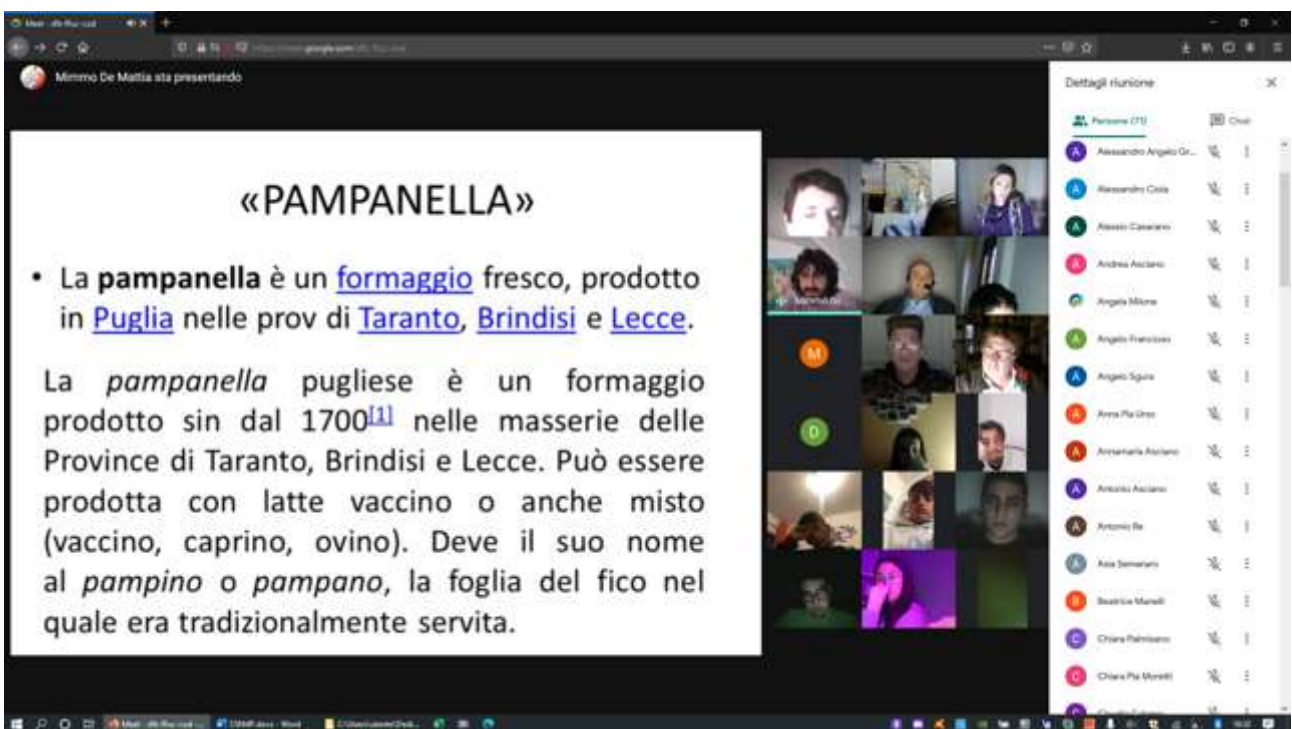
Mimmo De Mattia sta presentando

Dettagli riunione

Persone (11)

Chat

«PAMPANELLA»

• La **pampanella** è un formaggio fresco, prodotto in Puglia nelle prov di Taranto, Brindisi e Lecce.

La *pampanella* pugliese è un formaggio prodotto sin dal 1700$^{[1]}$ nelle masserie delle Province di Taranto, Brindisi e Lecce. Può essere prodotta con latte vaccino o anche misto (vaccino, caprino, ovino). Deve il suo nome al *pampino* o *pampano*, la foglia del fico nel quale era tradizionalmente servita.

M

D

Alessandro Angelo Gr...
Alessandro Ciola
Alessio Casarano
Andrea Asciano
Angela Milone
Angelo Francioso
Angelo Sgura
Anna Pia Urso
Annamaria Asciano
Antonio Asciano
Antonio Re
Asia Semeraro
Beatrice Manelli
Chiara Palmisano
Chiara Pia Moretti